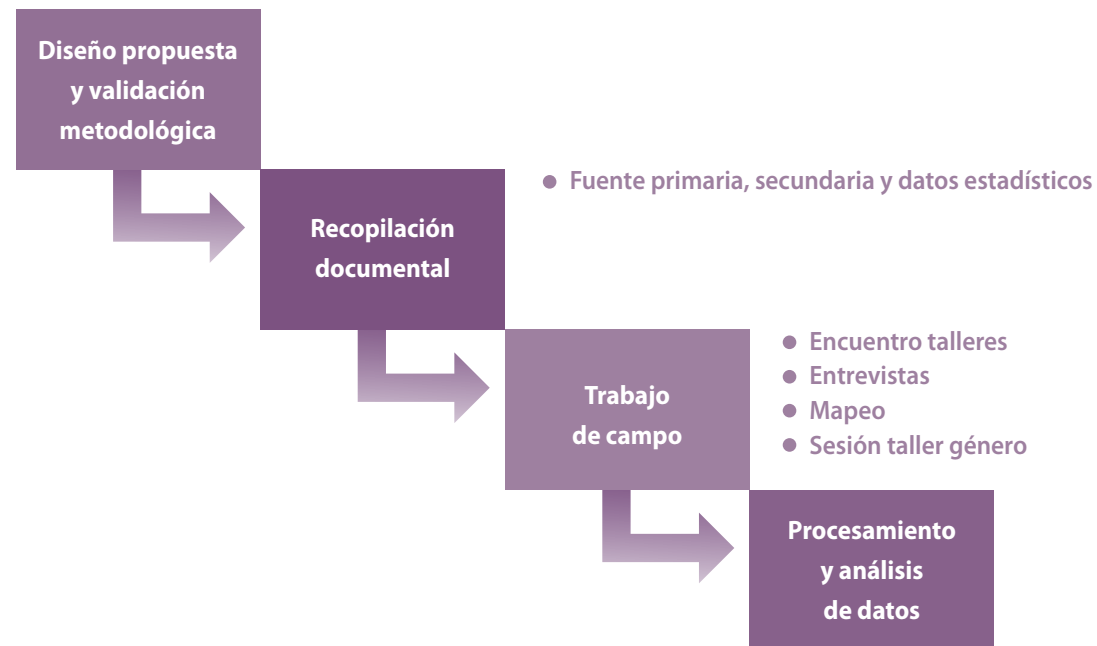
Diseño propuesta y validación metodológica

Recopilación documental

• Fuente primaria, secundaria y datos estadísticos

Trabajo de campo

• Encuentro talleres
• Entrevistas
• Mapeo
• Sesión taller género

Procesamiento y análisis de datos